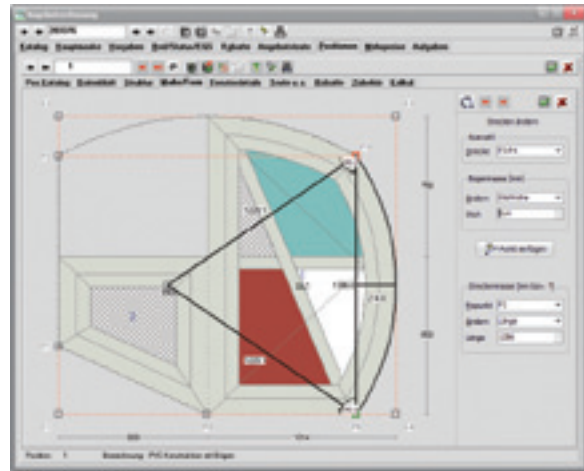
Katalog Hauptdaten Vorgaben Auftragsstatus Kalkulation Angebotsdaten Positionen Wartungsplan Aufgaben

Pos Katalog Einheiten Struktur Maße/Form Zusatzdetails Sonstiges Bilder Zubehör Kalkul

Streben ändern

Auswahl

Strebe: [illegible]

Begrenzung (mm)

ändern: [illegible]

Wert: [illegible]

Punkt einfügen

Streben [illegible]

Bauteil: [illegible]

ändern: Länge

Länge: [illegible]

2

Position: 1 Bezeichnung: PVC Konstruktion einfügen